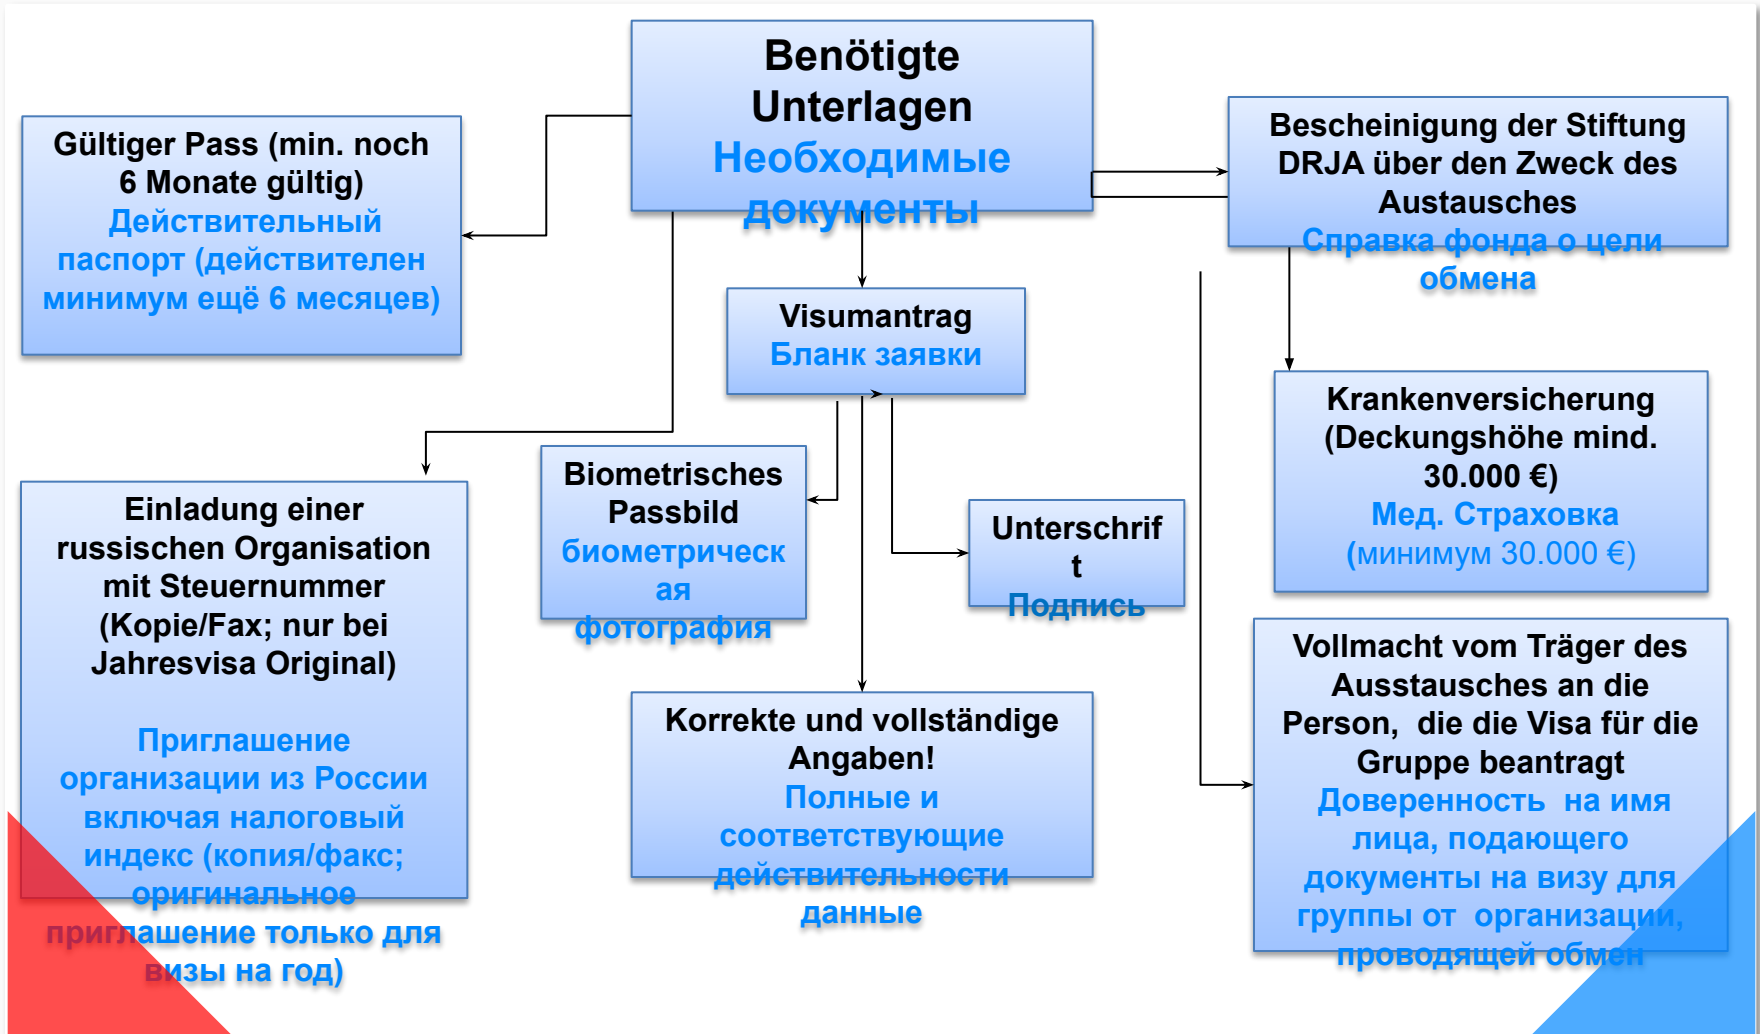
Benötigte Unterlagen
Необходимые документы

Gültiger Pass (min. noch 6 Monate gültig)
Действительный паспорт (действителен минимум ещё 6 месяцев)

Bescheinigung der Stiftung DRJA über den Zweck des Austausches
Справка фонда о цели обмена

Visumantrag
Бланк заявки

Krankenversicherung (Deckungshöhe mind. 30.000 €)
Мед. Страховка (минимум 30.000 €)

Einladung einer russischen Organisation mit Steuernummer (Kopie/Fax; nur bei Jahresvisa Original)

Приглашение организации из России включая налоговый индекс (копия/факс; оригинальное приглашение только для визы на год)

Biometrisches Passbild
биометрическ ая фотография

Unterschrif t
Подпись

Vollmacht vom Träger des Ausstausches an die Person, die die Visa für die Gruppe beantragt
Доверенность на имя лица, подающего документы на визу для группы от организации, проводящей обмен

Korrekte und vollständige Angaben!
Полные и соответствующие действительности данные